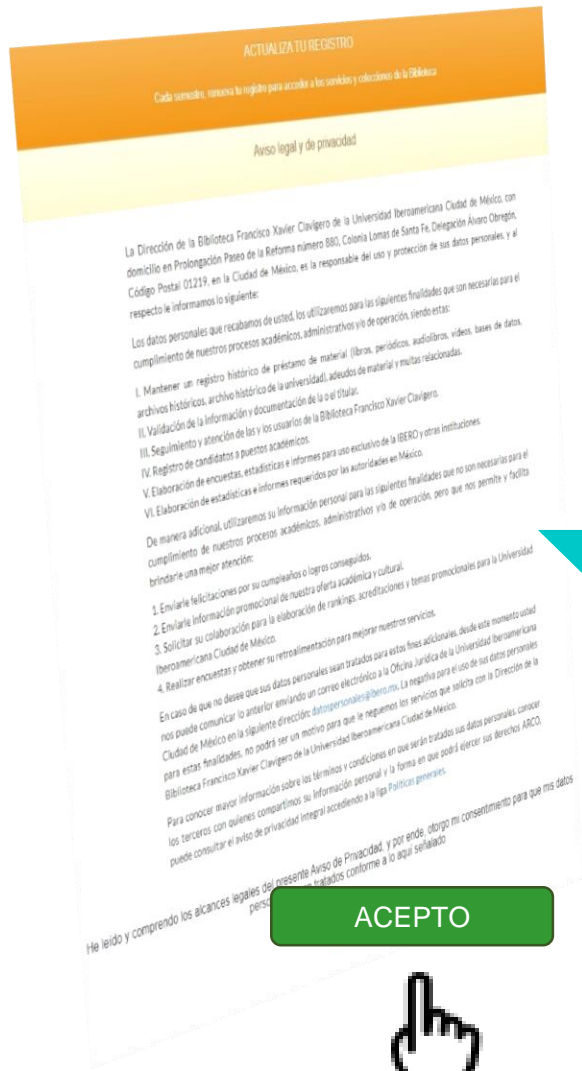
ACTUALIZA TU REGISTRO

Cada semestre, renueva tu registro para acceder a los servicios y colecciones de la Biblioteca

Aviso legal y de privacidad

La Dirección de la Biblioteca Francisco Xavier Clavigero de la Universidad Iberoamericana Ciudad de México, con domicilio en Prolongación Paseo de la Reforma número 880, Colonia Lomas de Santa Fe, Delegación Álvaro Obregón, Código Postal 01219, en la Ciudad de México, es la responsable del uso y protección de sus datos personales, y al respecto le informamos lo siguiente:

Los datos personales que recabamos de usted, los utilizaremos para las siguientes finalidades que son necesarias para el cumplimiento de nuestros procesos académicos, administrativos y/o de operación, siendo estas:

I. Mantener un registro histórico de préstamo de material (libros, periódicos, audiolibros, videos, bases de datos, archivos históricos, archivo histórico de la universidad), adeudos de material y multas relacionadas.
II. Validación de la información y documentación de la o el titular.
III. Seguimiento y atención de las y los usuarios de la Biblioteca Francisco Xavier Clavigero.
IV. Registro de candidatos a puestos académicos.
V. Elaboración de encuestas, estadísticas e informes para uso exclusivo de la IBERO y otras instituciones.
VI. Elaboración de estadísticas e informes requeridos por las autoridades en México.

De manera adicional, utilizaremos su información personal para las siguientes finalidades que no son necesarias para el cumplimiento de nuestros procesos académicos, administrativos y/o de operación, pero que nos permite y facilita brindarle una mejor atención:

1. Enviarle felicitaciones por su cumpleaños o logros conseguidos.
2. Enviarle información promocional de nuestra oferta académica y cultural.
3. Solicitar su colaboración para la elaboración de rankings, acreditaciones y temas promocionales para la Universidad Iberoamericana Ciudad de México.
4. Realizar encuestas y obtener su retroalimentación para mejorar nuestros servicios.

En caso de que no desee que sus datos personales sean tratados para estos fines adicionales, desde este momento usted nos puede comunicar lo anterior enviando un correo electrónico a la Oficina Jurídica de la Universidad Iberoamericana Ciudad de México en la siguiente dirección: datospersonales@ibero.mx. La negativa para el uso de sus datos personales para estas finalidades, no podrá ser un motivo para que le neguemos los servicios que solicita con la Dirección de la Biblioteca Francisco Xavier Clavigero de la Universidad Iberoamericana Ciudad de México.

Para conocer mayor información sobre los términos y condiciones en que serán tratados sus datos personales, conocer los terceros con quienes compartimos su información personal y la forma en que podrá ejercer sus derechos ARCO, puede consultar el aviso de privacidad integral accediendo a la liga Políticas generales.

He leído y comprendo los alcances legales del presente Aviso de Privacidad, y por ende, otorgo mi consentimiento para que mis datos personales sean tratados conforme a lo aquí señalado

ACEPTO